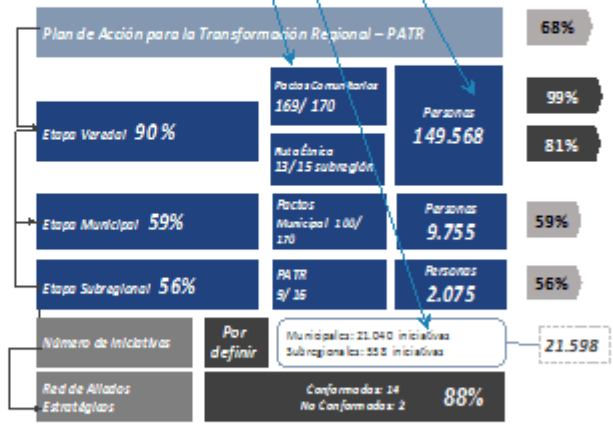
Plan de Acción para la Transformación Regional – PATR

68%

Pactos Comunitarios
169/ 170

Personas
149.568

99%

Etapa Veredal 90 %

Ruta Étnica
13/15 subregión

81%

Etapa Municipal 59%

Pactos
Municipal 100/ 170

Personas
9.755

59%

Etapa Subregional 56%

PATR
9/ 16

Personas
2.075

56%

Número de iniciativas

Por definir

Municipales: 21.040 iniciativas
Subregionales: 558 iniciativas

21.598

Red de Aliados Estratégicos

Conformadas: 14
No Conformadas: 2

88%